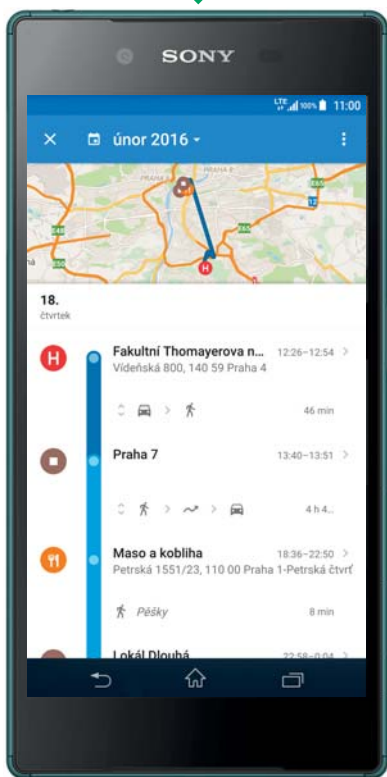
SONY

LTE 100% 11:00

únor 2016

E65

E48

E50

E55

12

18.
čtvrtek

Fakultní Thomayerova n...
Vídeňská 800, 140 59 Praha 4
12:26–12:54

46 min

Praha 7
13:40–13:51

4 h 4...

Maso a koblíha
Petrská 1551/23, 110 00 Praha 1-Petrská čtvrť
18:36–22:50

Pěšky
8 min

Lokál Dlouhá
22:58–0:04